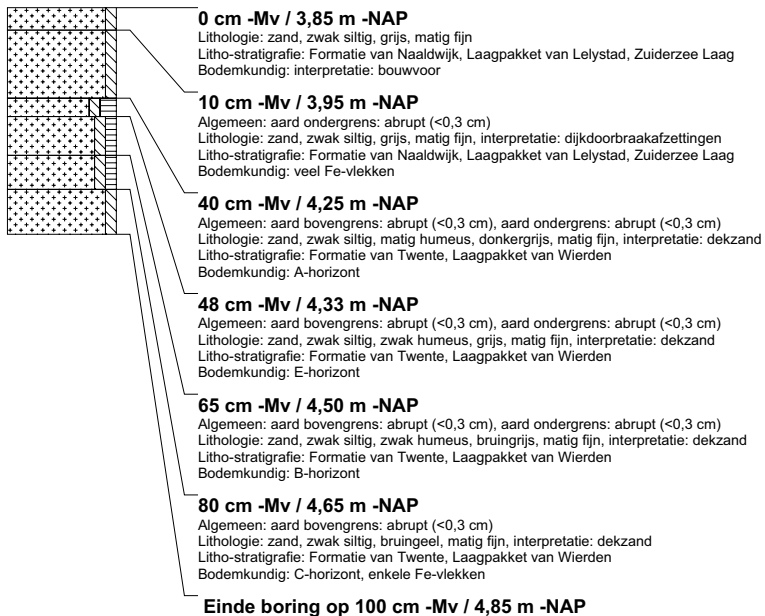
0 cm -Mv / 3,85 m -NAP
Lithologie: zand, zwak siltig, grijs, matig fijn
Litho-stratigrafie: Formatie van Naaldwijk, Laagpakket van Lelystad, Zuiderzee Laag
Bodemkundig: interpretatie: bouwvoor

10 cm -Mv / 3,95 m -NAP
Algemeen: aard ondergrens: abrupt (<0,3 cm)
Lithologie: zand, zwak siltig, grijs, matig fijn, interpretatie: dijkdoorbraakafzettingen
Litho-stratigrafie: Formatie van Naaldwijk, Laagpakket van Lelystad, Zuiderzee Laag
Bodemkundig: veel Fe-vlekken

40 cm -Mv / 4,25 m -NAP
Algemeen: aard bovengrens: abrupt (<0,3 cm), aard ondergrens: abrupt (<0,3 cm)
Lithologie: zand, zwak siltig, matig humeus, donkergrijs, matig fijn, interpretatie: dekzand
Litho-stratigrafie: Formatie van Twente, Laagpakket van Wierden
Bodemkundig: A-horizont

48 cm -Mv / 4,33 m -NAP
Algemeen: aard bovengrens: abrupt (<0,3 cm), aard ondergrens: abrupt (<0,3 cm)
Lithologie: zand, zwak siltig, zwak humeus, grijs, matig fijn, interpretatie: dekzand
Litho-stratigrafie: Formatie van Twente, Laagpakket van Wierden
Bodemkundig: E-horizont

65 cm -Mv / 4,50 m -NAP
Algemeen: aard bovengrens: abrupt (<0,3 cm), aard ondergrens: abrupt (<0,3 cm)
Lithologie: zand, zwak siltig, zwak humeus, bruingrijs, matig fijn, interpretatie: dekzand
Litho-stratigrafie: Formatie van Twente, Laagpakket van Wierden
Bodemkundig: B-horizont

80 cm -Mv / 4,65 m -NAP
Algemeen: aard bovengrens: abrupt (<0,3 cm)
Lithologie: zand, zwak siltig, bruingeel, matig fijn, interpretatie: dekzand
Litho-stratigrafie: Formatie van Twente, Laagpakket van Wierden
Bodemkundig: C-horizont, enkele Fe-vlekken

Einde boring op 100 cm -Mv / 4,85 m -NAP